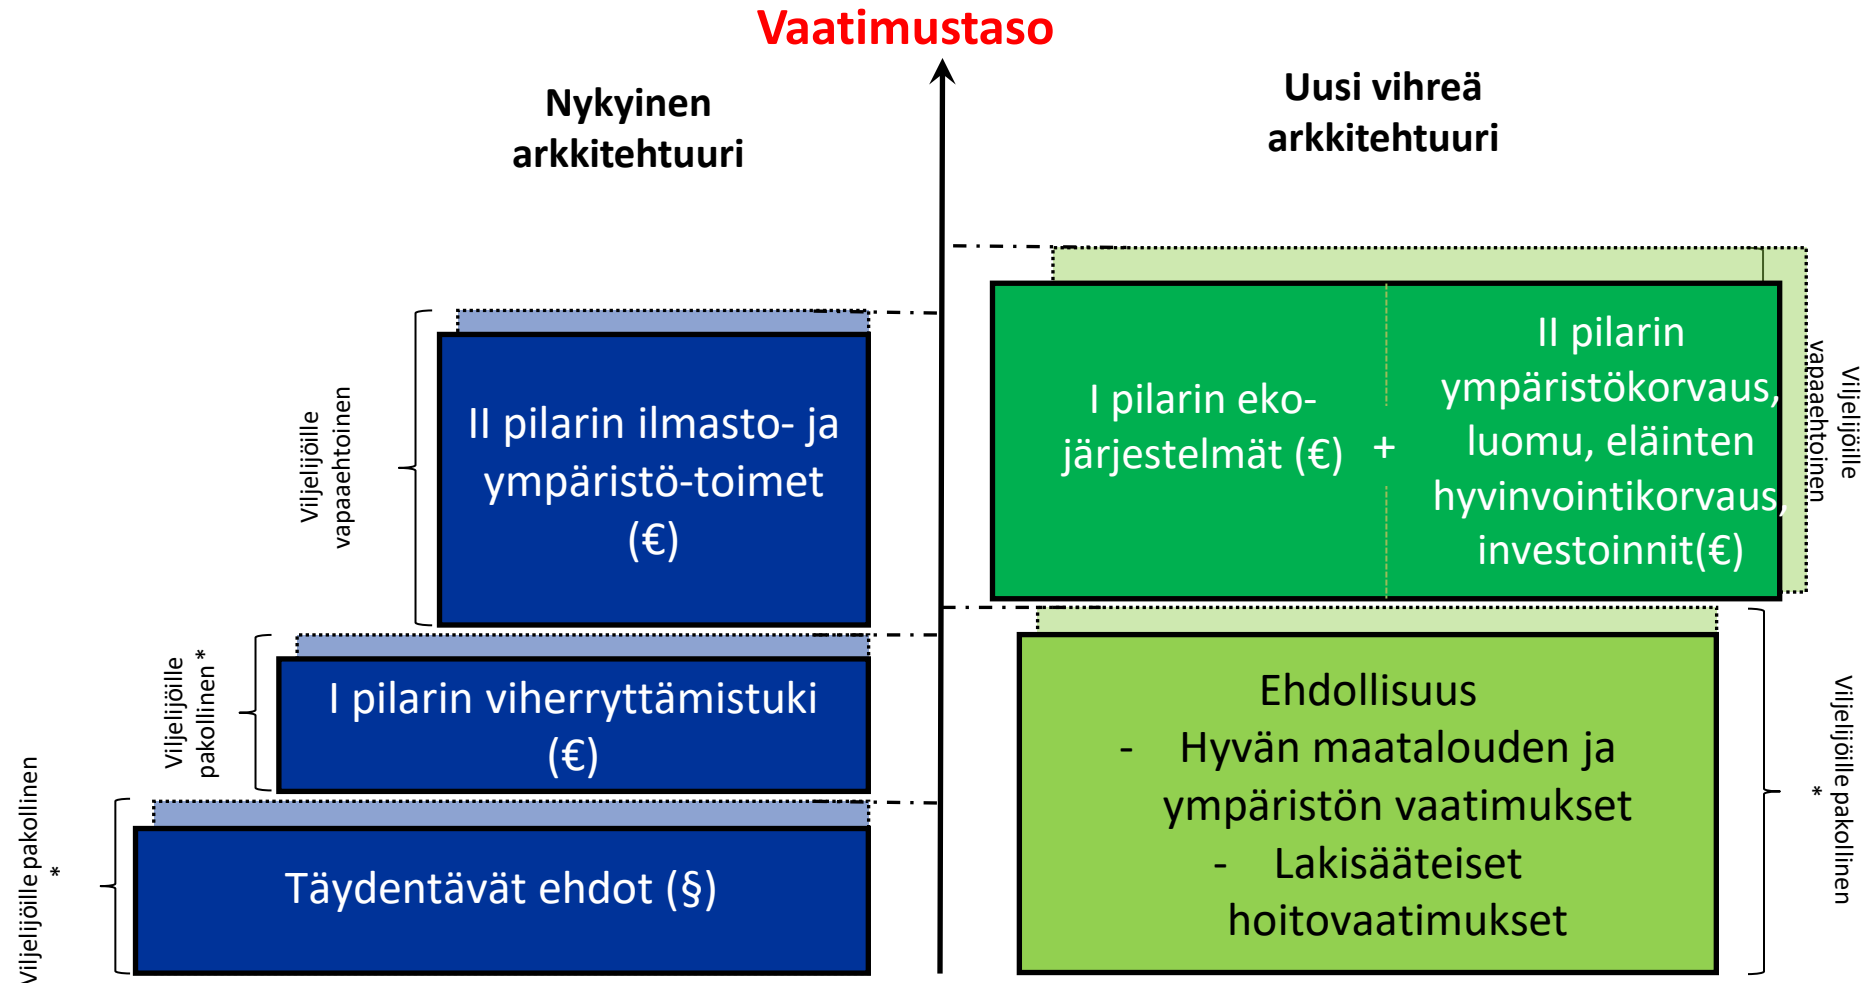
Vaatimustaso

Nykyinen arkkitehtuuri

Uusi vihreä arkkitehtuuri

Viljelijöille vapaaehtoinen

II pilarin ilmasto- ja ympäristö-toimet (€)

Viljelijöille pakollinen*

I pilarin viherryttämistuki (€)

Viljelijöille pakollinen *

Täydentävät ehdot (§)

I pilarin eko-järjestelmät (€)

+

II pilarin ympäristökorvaus, luomu, eläinten hyvinvointikorvaus, investoinnit(€)

Viljelijöille vapaaehtoinen

Ehdollisuus
- Hyvän maatalouden ja ympäristön vaatimukset
- Lakisääteiset hoitovaatimukset

Viljelijöille pakollinen *